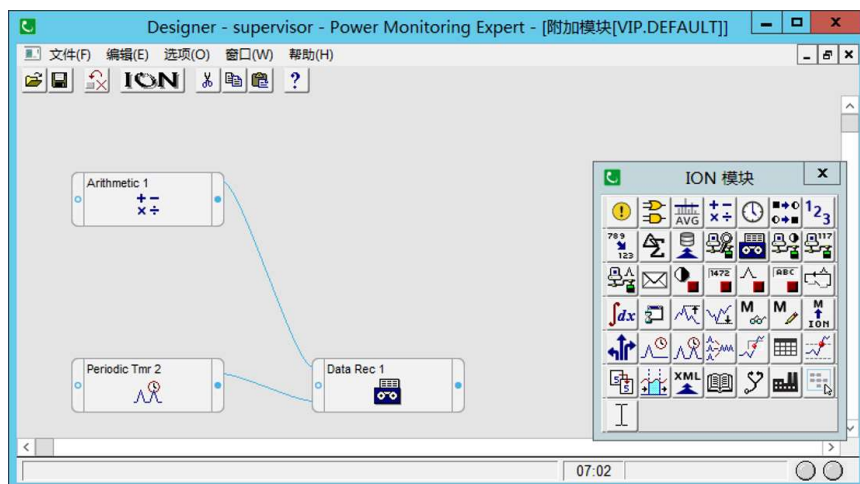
Designer - supervisor - Power Monitoring Expert - [附加模块[VIP.DEFAULT]]

文件(F) 编辑(E) 选项(O) 窗口(W) 帮助(H)

ION

?

Arithmetic 1

Periodic Tmr 2

Data Rec 1

ION 模块

AVG

789 123

1472

ABC

M

M

M ION

XML

07:02